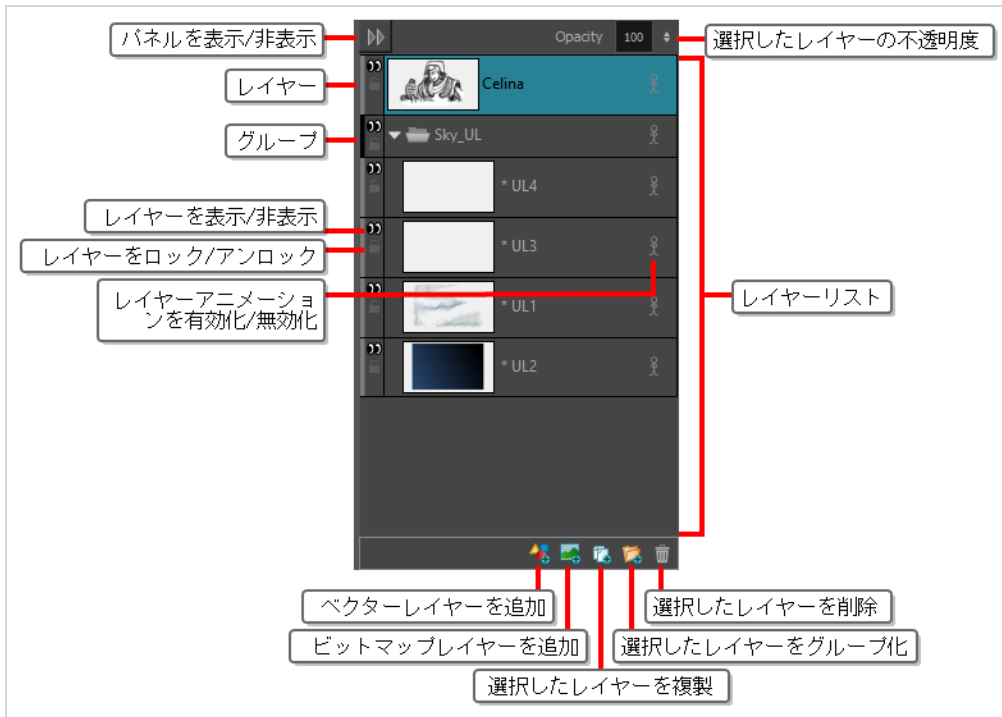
パネルを表示/非表示

Opacity 100

選択したレイヤーの不透明度

レイヤー

Celina

グループ

Sky_UL

* UL4

レイヤーを表示/非表示

レイヤーをロック/アンロック

* UL3

レイヤーアニメーションを有効化/無効化

* UL1

レイヤーリスト

* UL2

ベクターレイヤーを追加

ビットマップレイヤーを追加

選択したレイヤーを削除

選択したレイヤーをグループ化

選択したレイヤーを複製